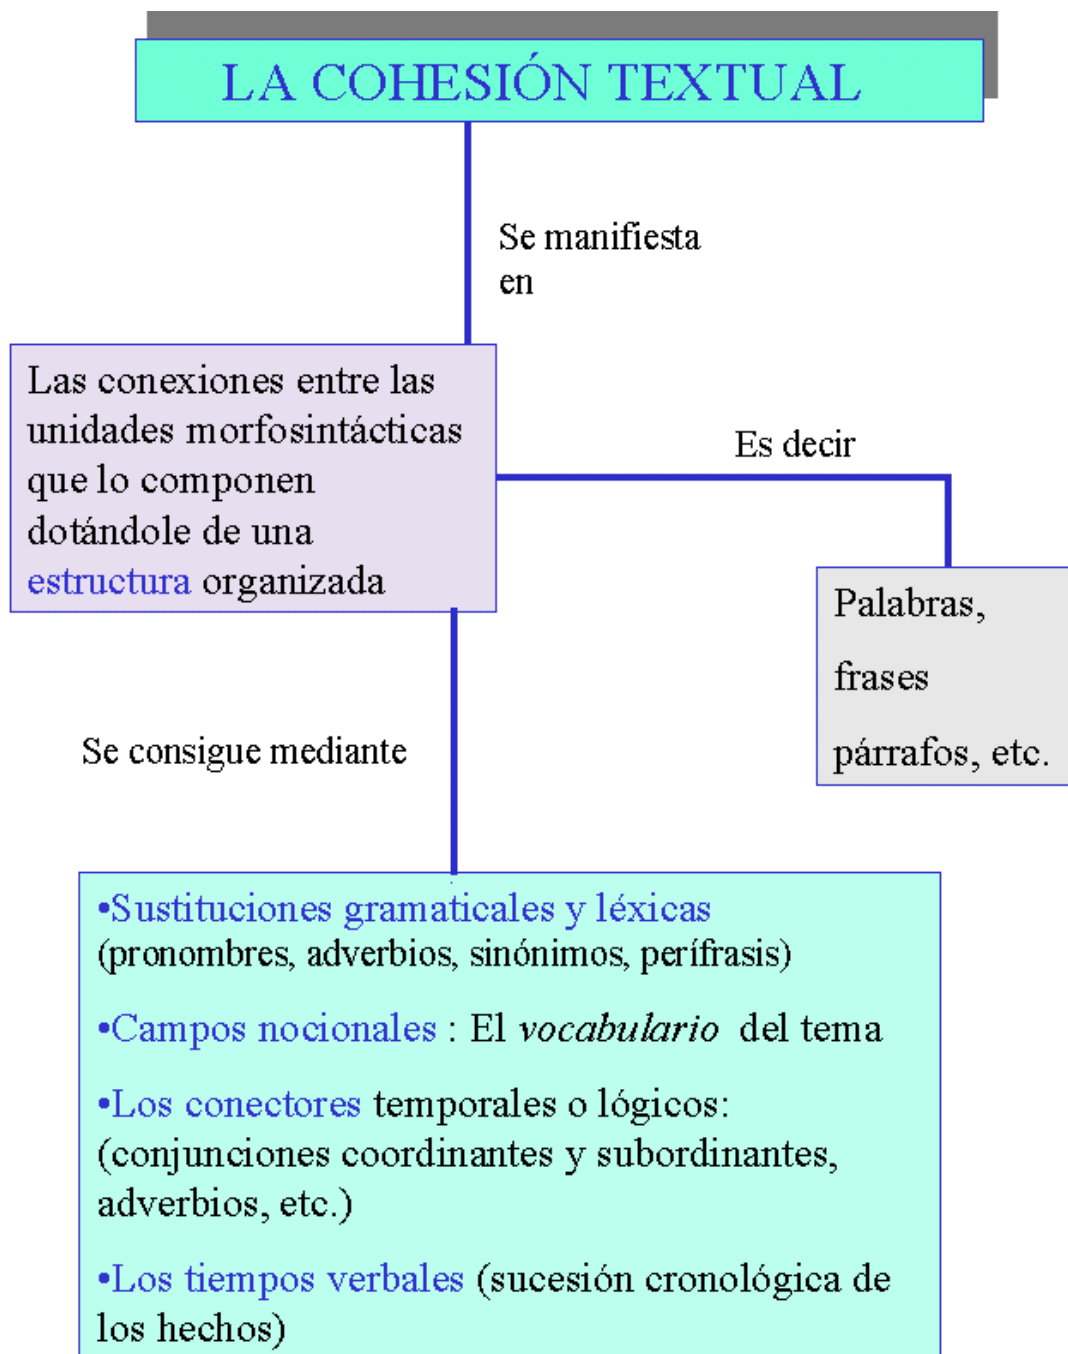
LA COHESIÓN TEXTUAL

Se manifiesta en

Las conexiones entre las unidades morfosintácticas que lo componen dotándole de una estructura organizada

Es decir

Palabras,

frases

párrafos, etc.

Se consigue mediante

•Sustituciones gramaticales y léxicas (pronombres, adverbios, sinónimos, perífrasis)

•Campos nocionales : El *vocabulario* del tema

•Los conectores temporales o lógicos: (conjunciones coordinantes y subordinantes, adverbios, etc.)

•Los tiempos verbales (sucesión cronológica de los hechos)